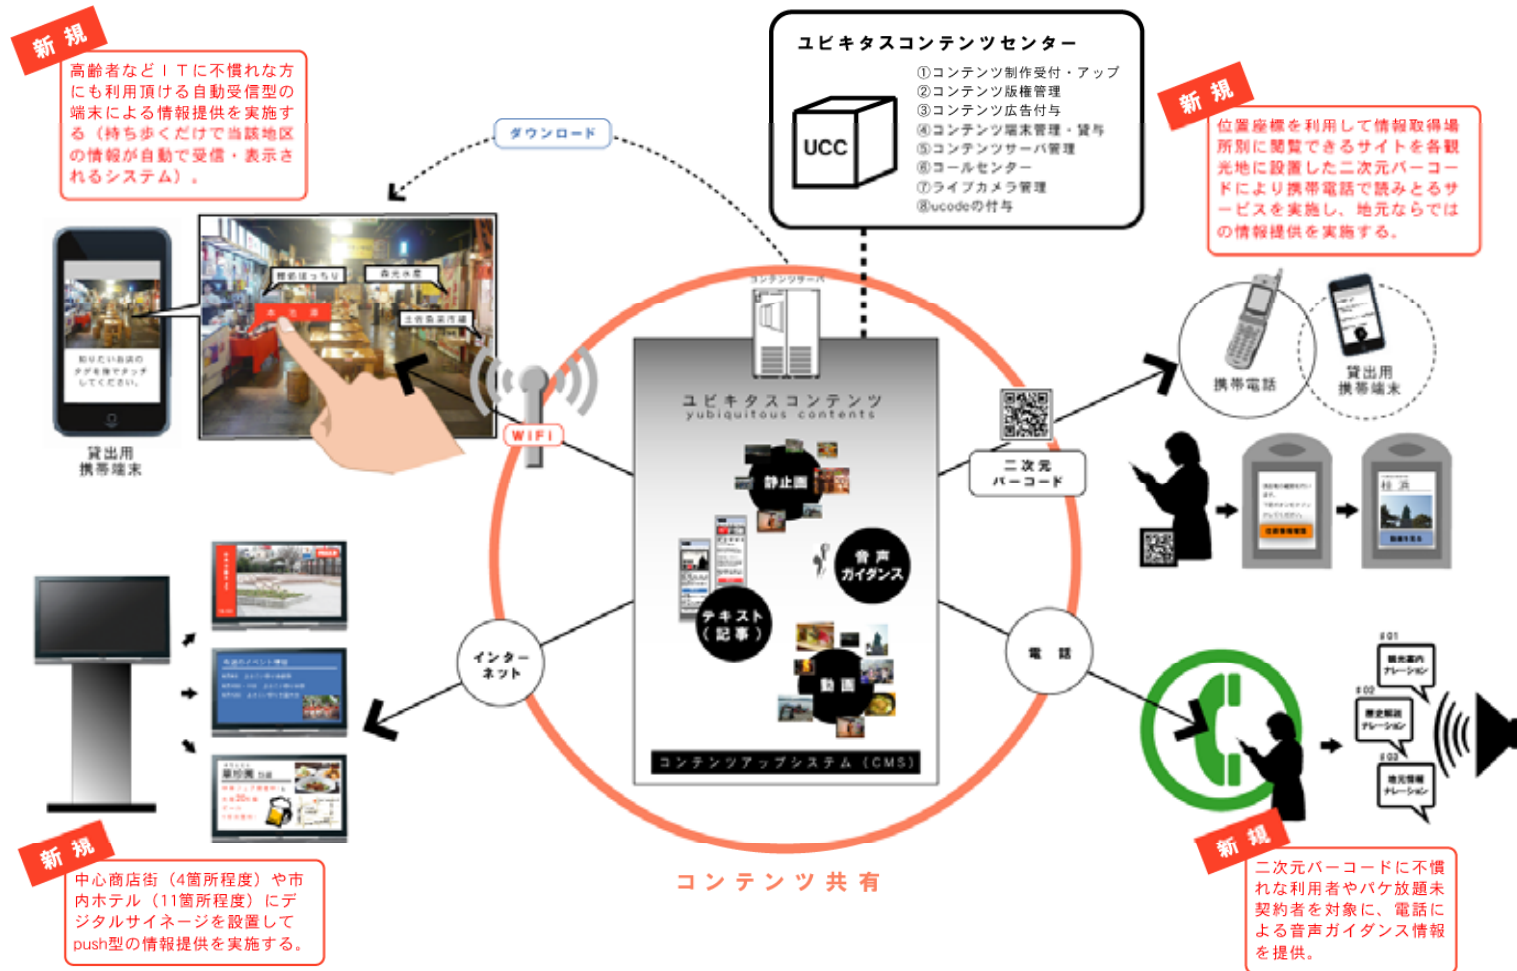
新規

高齢者などＩＴに不慣れな方にも利用頂ける自動受信型の端末による情報提供を実施する（持ち歩くだけで当該地区の情報が自動で受信・表示されるシステム）。

ダウンロード

ユビキタスコンテンツセンター

UCC

①コンテンツ制作受付・アップ
②コンテンツ版権管理
③コンテンツ広告付与
④コンテンツ端末管理・貸与
⑤コンテンツサーバ管理
⑥コールセンター
⑦ライブカメラ管理
⑧ucodeの付与

新規

位置座標を利用して情報取得場所別に閲覧できるサイトを各観光地に設置した二次元バーコードにより携帯電話で読みとるサービスを実施し、地元ならではの情報提供を実施する。

知りたいお店のタグを指でタッチしてください。

貸出用
携帯端末

WiFi

コンテンツサーバ

ユビキタスコンテンツ
yubiquitous contents

静止画

音声ガイダンス

テキスト（記事）

動画

コンテンツアップシステム（CMS）

二次元バーコード

携帯電話

貸出用
携帯端末

インターネット

電話

#01
観光案内ナレーション
#02
歴史解説ナレーション
#03
地元情報ナレーション

新規

中心商店街（4箇所程度）や市内ホテル（11箇所程度）にデジタルサイネージを設置してpush型の情報提供を実施する。

コンテンツ共有

新規

二次元バーコードに不慣れな利用者やパケ放題未契約者を対象に、電話による音声ガイダンス情報を提供。